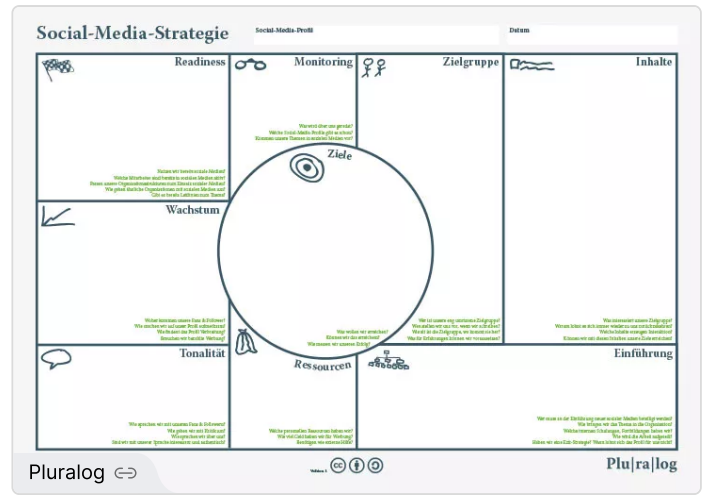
Social-Media-Strategie

Social-Media-Profil

Datum

Readiness

Haben wir bereits soziale Medien?
Welche Mitarbeiter sind bereit für soziale Medien aktiv?
Passen unsere Organisationsstrukturen zum Einsatz sozialer Medien?
Wie gehen ähnliche Organisationen mit sozialen Medien um?
Gibt es bereits Leitlinien zum Thema?

Monitoring

Was wird über uns gesagt?
Welche Social-Media-Profile gibt es schon?
Kommen unsere Themen in sozialen Medien vor?

Zielgruppe

Wer ist unsere wichtigste Zielgruppe?
Wie erreichen wir sie, wenn wir schreiben?
Worüber ist die Zielgruppe, wo kommt sie her?
Was für Erfahrungen können wir voraussetzen?

Inhalte

Was interessiert unsere Zielgruppe?
Woraus leiten wir uns immer wieder neue Inhalte ab?
Welche Inhalte erzeugen Interaktion?
Können wir mit diesen Inhalten unsere Ziele erreichen?

Ziele

Was wollen wir erreichen?
Können wir das erreichen?
Wie messen wir unseren Erfolg?

Wachstum

Woher kommen unsere Fans & Follower?
Wie machen wir auf unser Profil aufmerksam?
Wie finden die das Profil? Werbung?
Brauchen wir bezahlte Werbung?

Tonalität

Wie sprechen wir mit unseren Fans & Followern?
Wie geben wir uns? Kritik aus?
Wie sprechen wir über uns?
Sind wir mit unserer Sprache interessiert und authentisch?

Ressourcen

Welche personellen Ressourcen haben wir?
Wie viel Zeit haben wir für Werbung?
Benötigen wir externe Hilfe?

Einführung

Wer muss an der Einführung neuer sozialer Medien beteiligt werden?
Wie bringen wir das Thema in die Organisation?
Welche internen Schulungen, Fortbildungen haben wir?
Wie wird die Arbeit aufgeteilt?
Haben wir eine Exit-Strategie? Wann lohnt sich das Profil für uns nicht?

Pluralog

Plu|ra|log